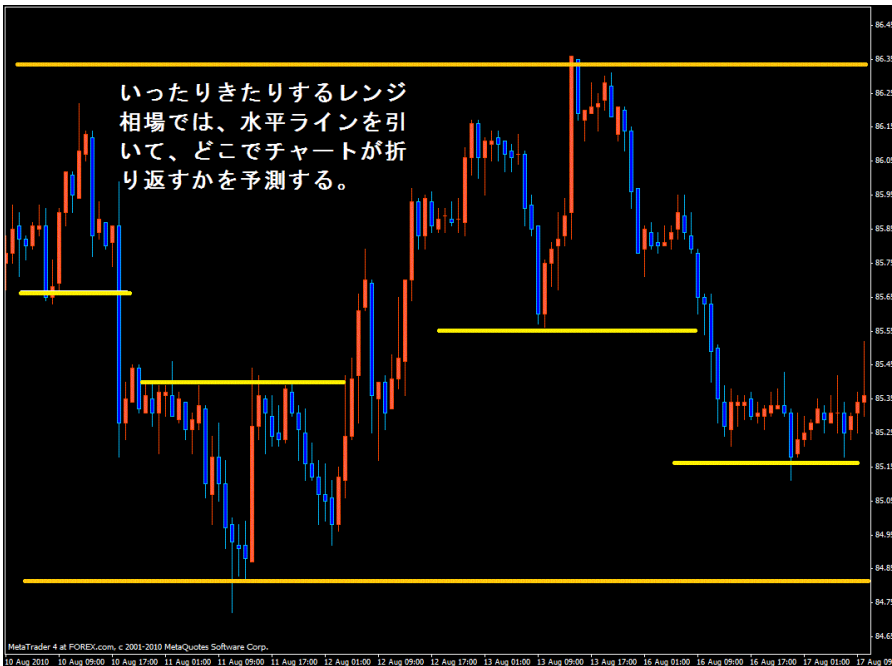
いったりきたりするレンジ相場では、水平ラインを引いて、どこでチャートが折り返すかを予測する。

86.45
86.35
86.25
86.15
86.05
85.95
85.85
85.75
85.65
85.55
85.45
85.35
85.25
85.15
85.05
84.95
84.85
84.75
84.65

MetaTrader 4 at FOREX.com, c 2001-2010 MetaQuotes Software Corp.

10 Aug 2010 | 10 Aug 09:00 | 10 Aug 17:00 | 11 Aug 01:00 | 11 Aug 09:00 | 11 Aug 17:00 | 12 Aug 01:00 | 12 Aug 09:00 | 12 Aug 17:00 | 13 Aug 01:00 | 13 Aug 09:00 | 13 Aug 17:00 | 16 Aug 01:00 | 16 Aug 09:00 | 16 Aug 17:00 | 17 Aug 01:00 | 17 Aug 09:00